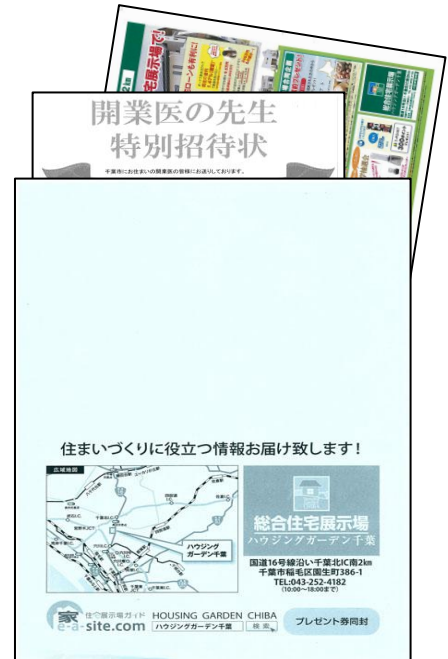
宅展示場

開業医の先生
特別招待状

千葉市にお住まいの開業医の皆様にお送りしております。

住まいづくりに役立つ情報お届け致します！

広域地図

ハウジングガーデン千葉

総合住宅展示場
ハウジングガーデン千葉

国道16号線沿い千葉北IC南2km
千葉市稲毛区園生町386-1
TEL:043-252-4182
(10:00～18:00まで)

家 住宅展示場ガイド
e-a-site.com

HOUSING GARDEN CHIBA
ハウジングガーデン千葉 検索

プレゼント券同封